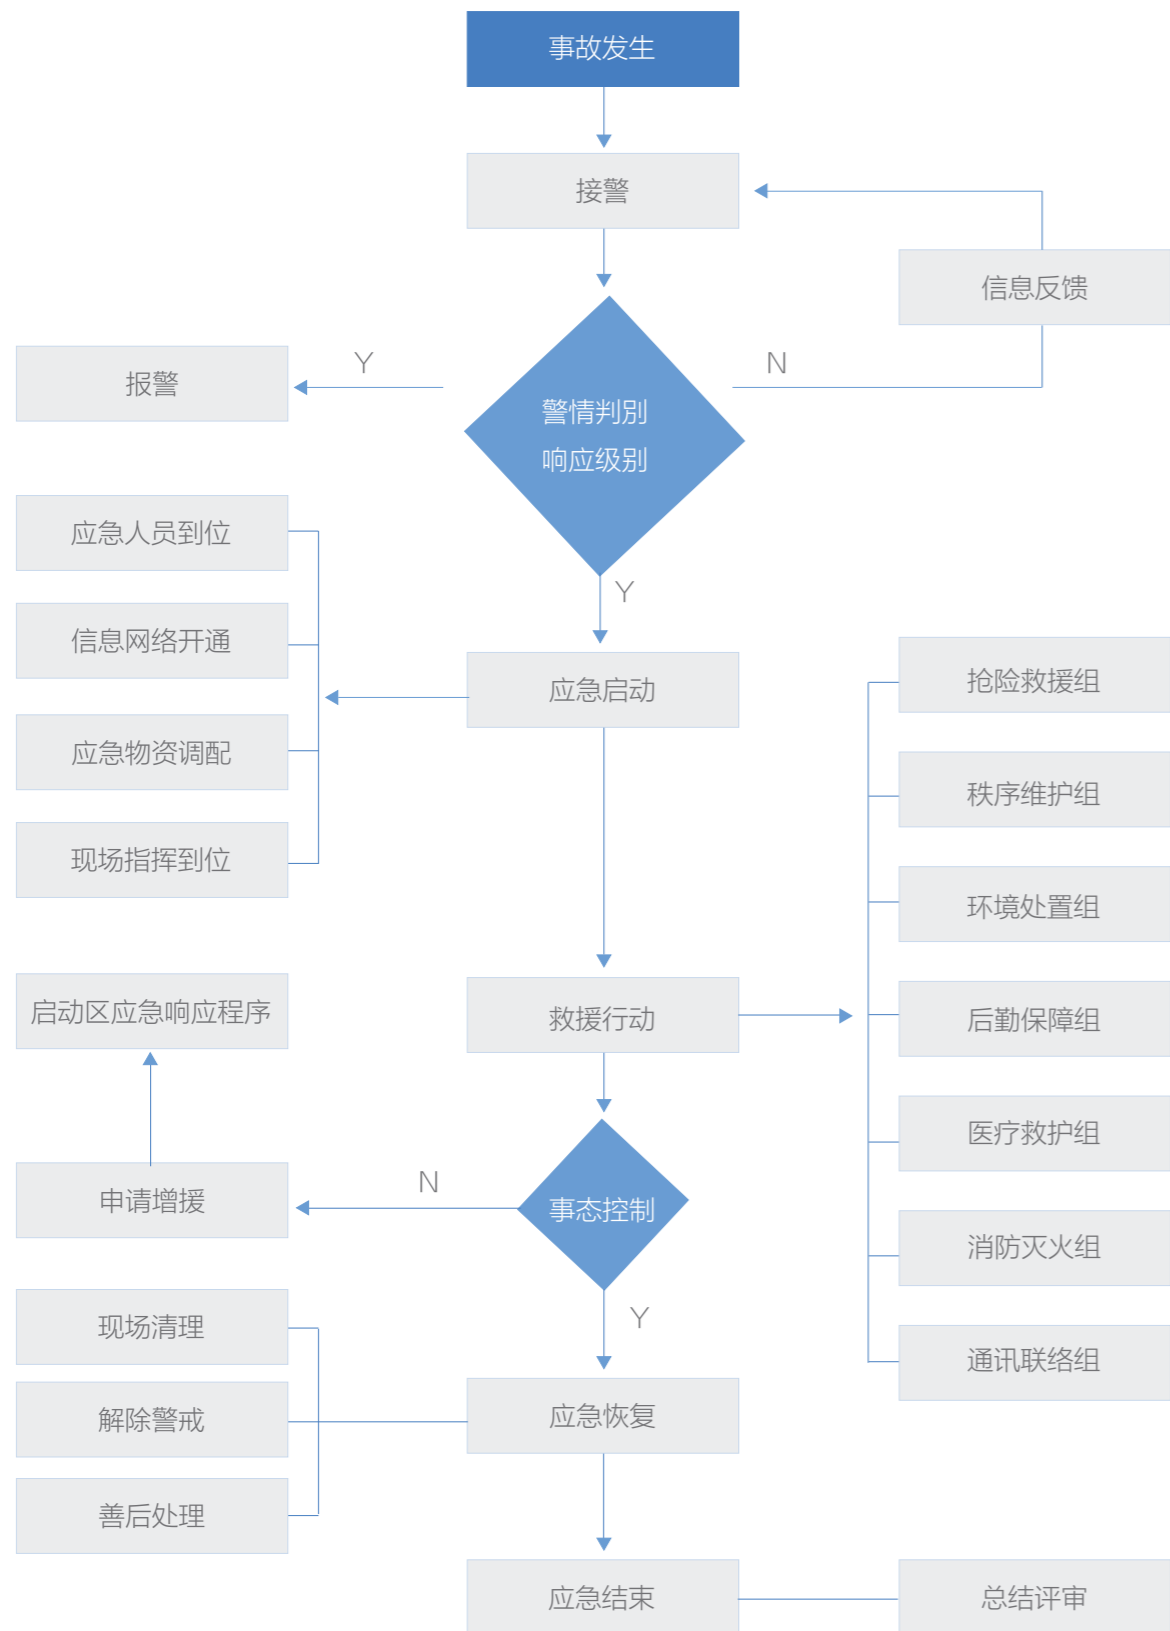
事故发生

接警

信息反馈

报警

Y

N

警情判别
响应级别

应急人员到位

信息网络开通

应急物资调配

现场指挥到位

Y

应急启动

抢险救援组

秩序维护组

环境处置组

启动区应急响应程序

救援行动

后勤保障组

医疗救护组

申请增援

N

事态控制

消防灭火组

通讯联络组

现场清理

Y

解除警戒

应急恢复

善后处理

应急结束

总结评审